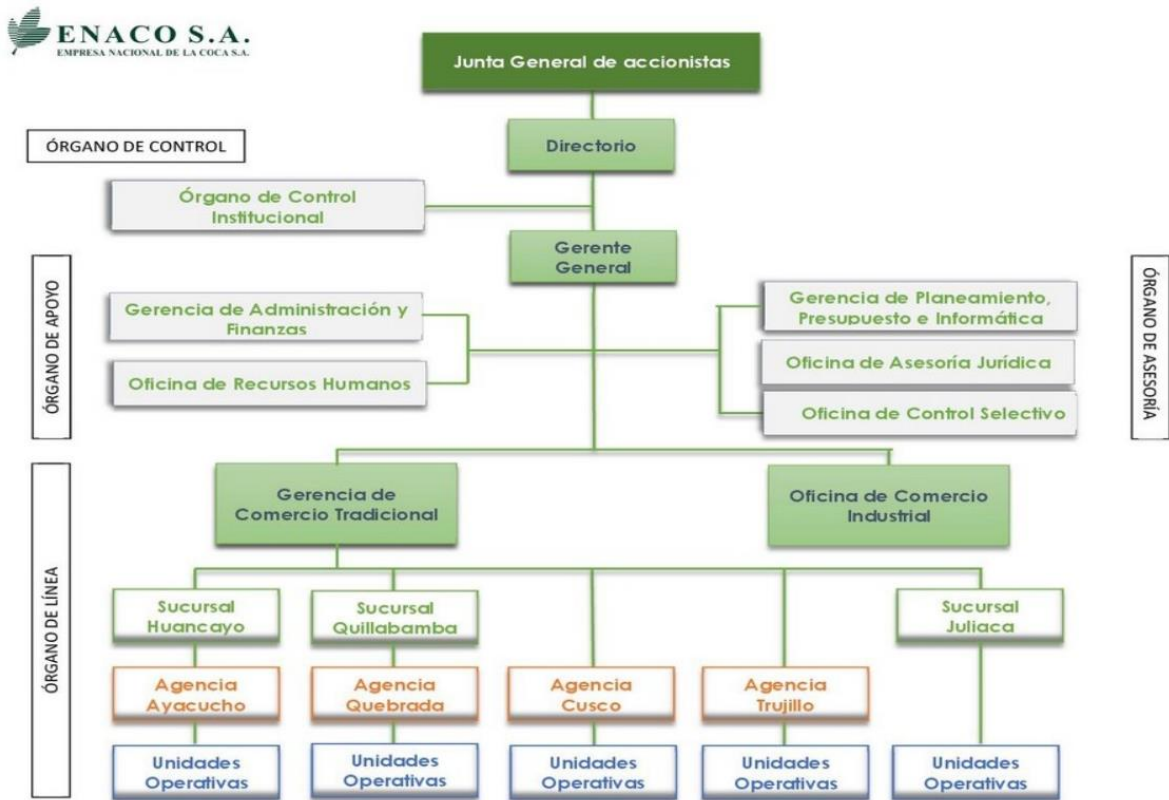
ENACO S.A.
EMPRESA NACIONAL DE LA COCA S.A.

Junta General de accionistas

ÓRGANO DE CONTROL

Directorio

Órgano de Control Institucional

Gerente General

ÓRGANO DE APOYO

Gerencia de Administración y Finanzas

Oficina de Recursos Humanos

Gerencia de Planeamiento, Presupuesto e Informática

Oficina de Asesoría Jurídica

Oficina de Control Selectivo

ÓRGANO DE ASESORÍA

ÓRGANO DE LÍNEA

Gerencia de Comercio Tradicional

Oficina de Comercio Industrial

Sucursal Huancayo

Sucursal Quillabamba

Sucursal Juliaca

Agencia Ayacucho

Agencia Quebrada

Agencia Cusco

Agencia Trujillo

Unidades Operativas

Unidades Operativas

Unidades Operativas

Unidades Operativas

Unidades Operativas